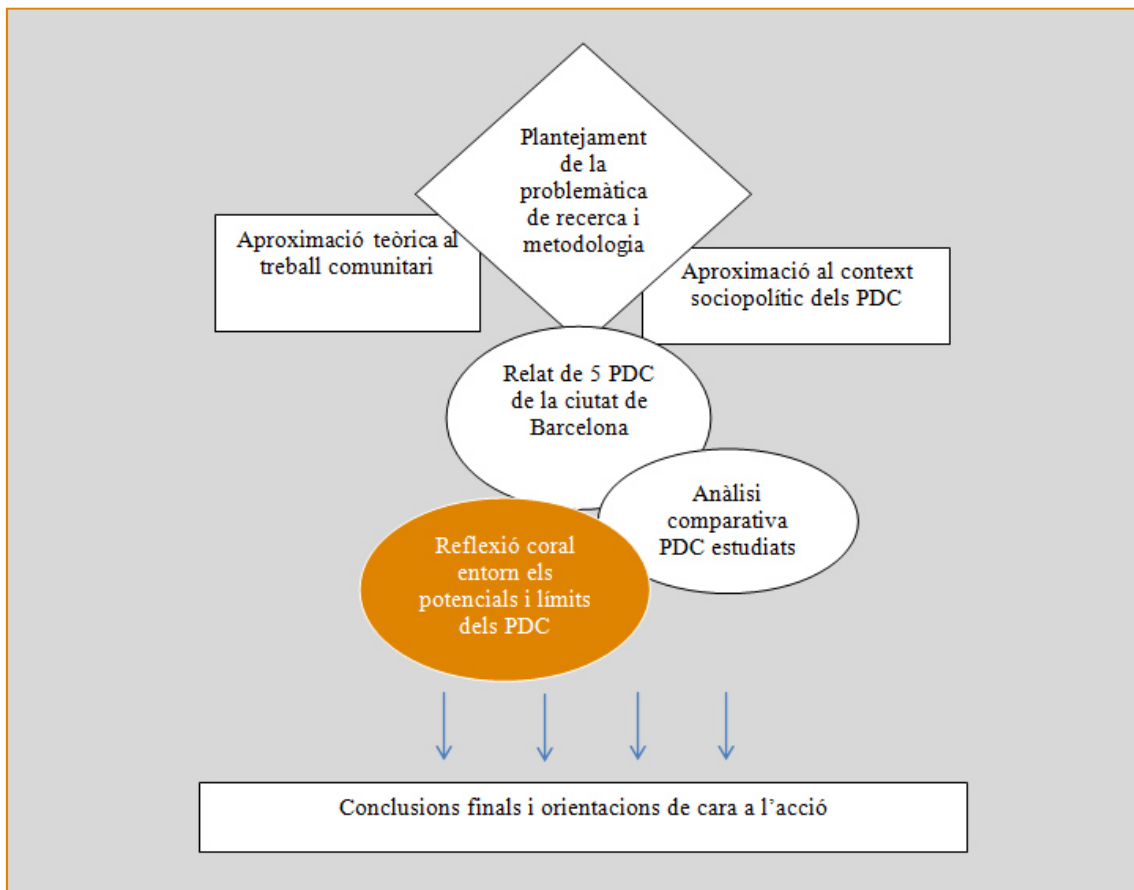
Plantejament de la problemàtica de recerca i metodologia

Aproximació teòrica al treball comunitari

Aproximació al context sociopolític dels PDC

Relat de 5 PDC de la ciutat de Barcelona

Anàlisi comparativa PDC estudiats

Reflexió coral entorn els potencials i límits dels PDC

Conclusions finals i orientacions de cara a l'acció